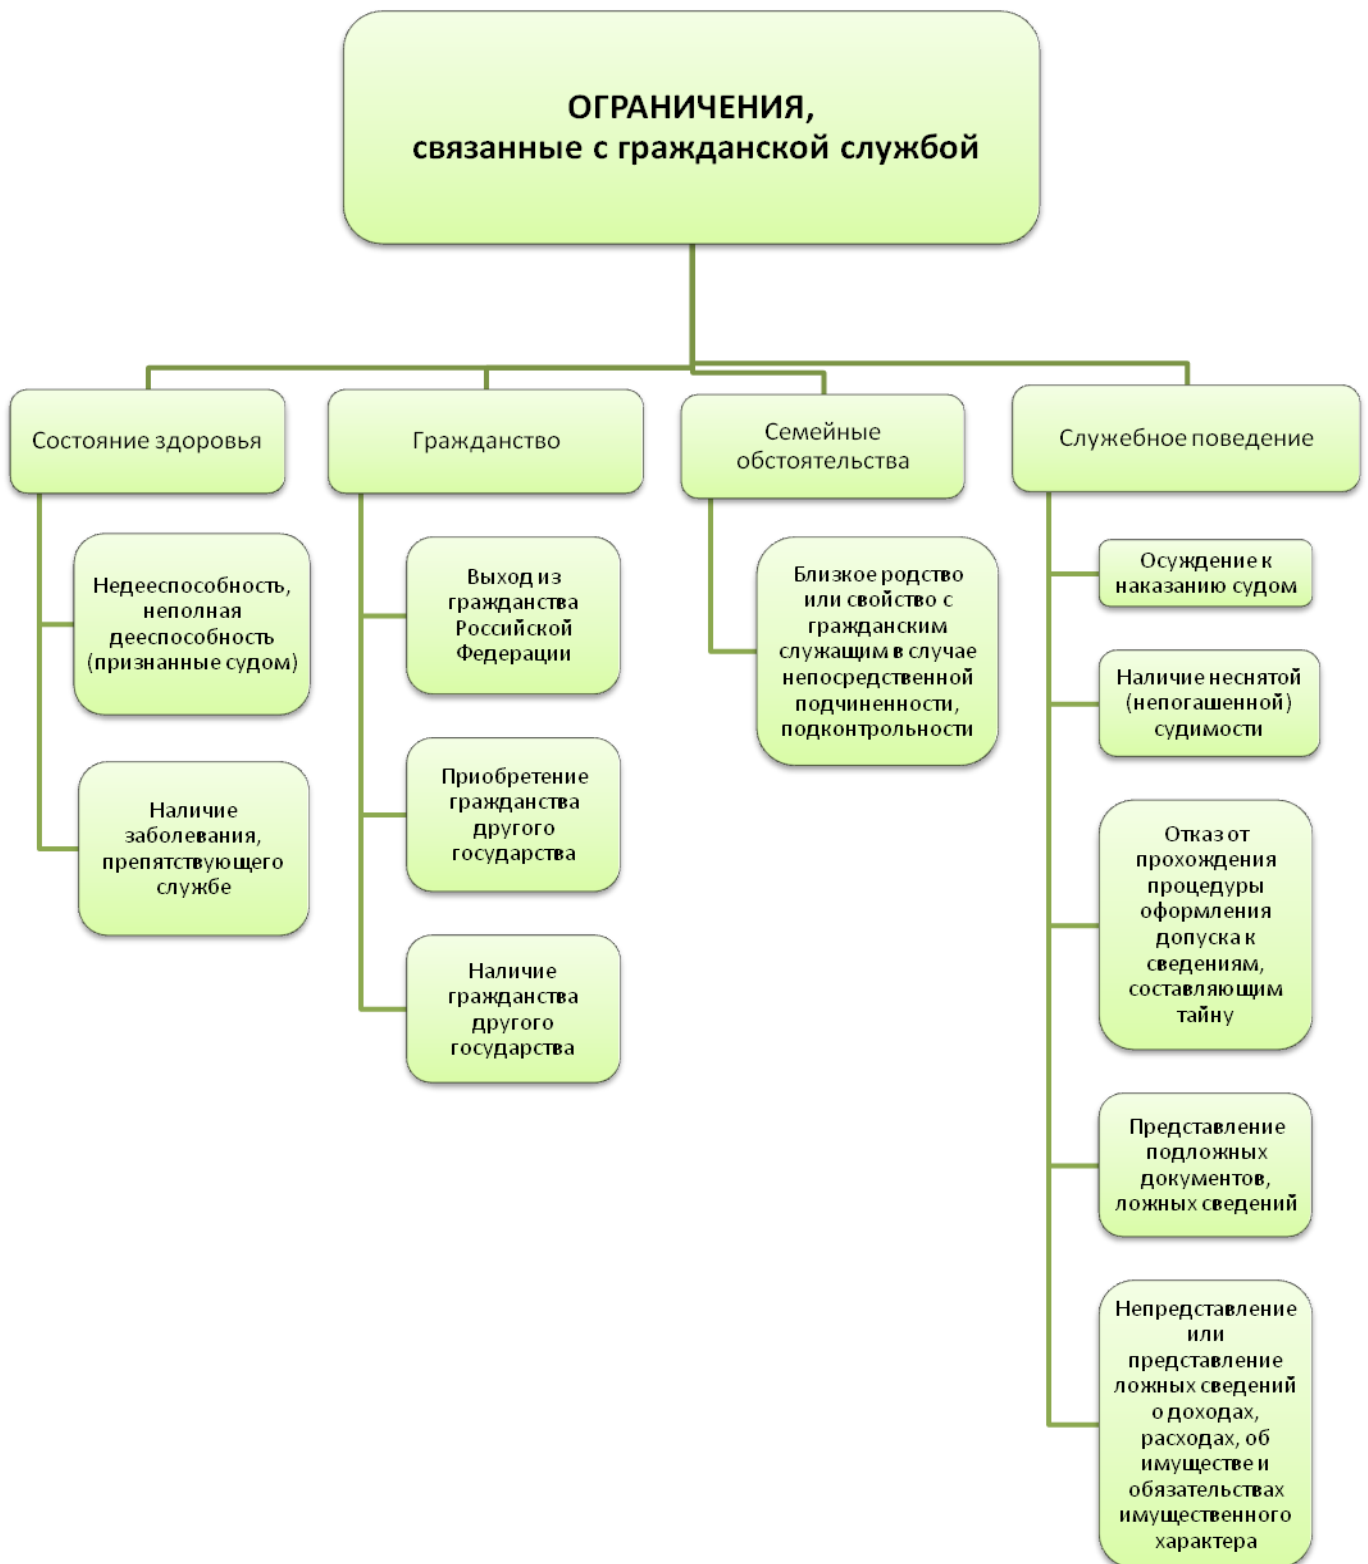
ОГРАНИЧЕНИЯ,
связанные с гражданской службой

Состояние здоровья

Недееспособность, неполная дееспособность (признанные судом)

Наличие заболевания, препятствующего службе

Гражданство

Выход из гражданства Российской Федерации

Приобретение гражданства другого государства

Наличие гражданства другого государства

Семейные обстоятельства

Близкое родство или свойство с гражданским служащим в случае непосредственной подчиненности, подконтрольности

Служебное поведение

Осуждение к наказанию судом

Наличие неснятой (непогашенной) судимости

Отказ от прохождения процедуры оформления допуска к сведениям, составляющим тайну

Представление подложных документов, ложных сведений

Непредставление или представление ложных сведений о доходах, расходах, об имуществе и обязательствах имущественного характера